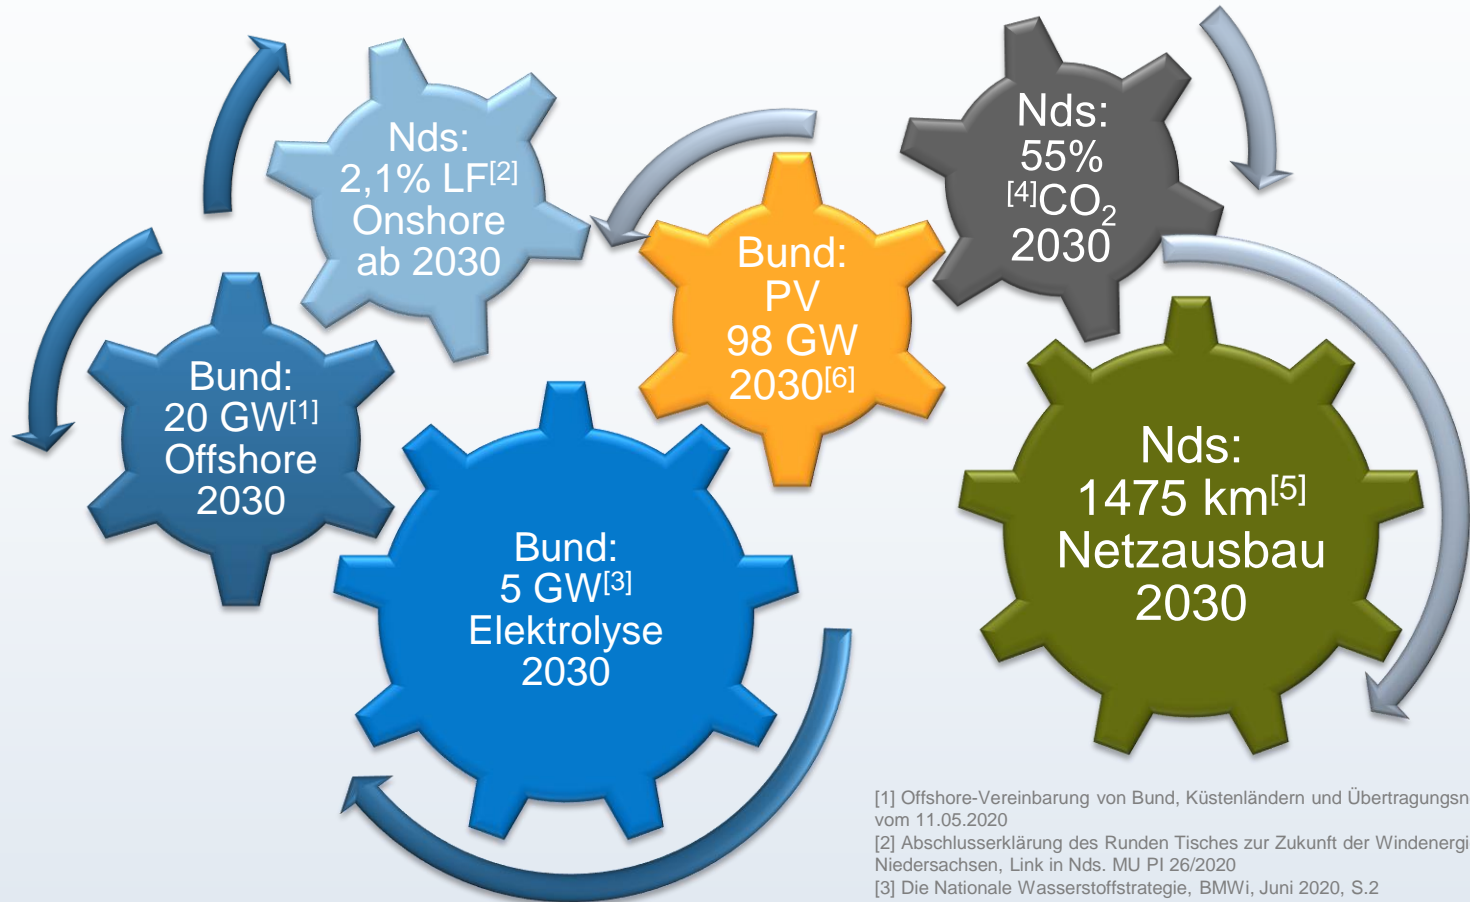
Nds:
2,1% LF$^{[2]}$
Onshore
ab 2030

Bund:
20 GW$^{[1]}$
Offshore
2030

Bund:
5 GW$^{[3]}$
Elektrolyse
2030

Bund:
PV
98 GW
2030$^{[6]}$

Nds:
55%
$^{[4]}CO_2$
2030

Nds:
1475 km$^{[5]}$
Netzausbau
2030

[1] Offshore-Vereinbarung von Bund, Küstenländern und Übertragungsn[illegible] vom 11.05.2020

[2] Abschlusserklärung des Runden Tisches zur Zukunft der Windenergi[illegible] Niedersachsen, Link in Nds. MU PI 26/2020

[3] Die Nationale Wasserstoffstrategie, BMWi, Juni 2020, S.2